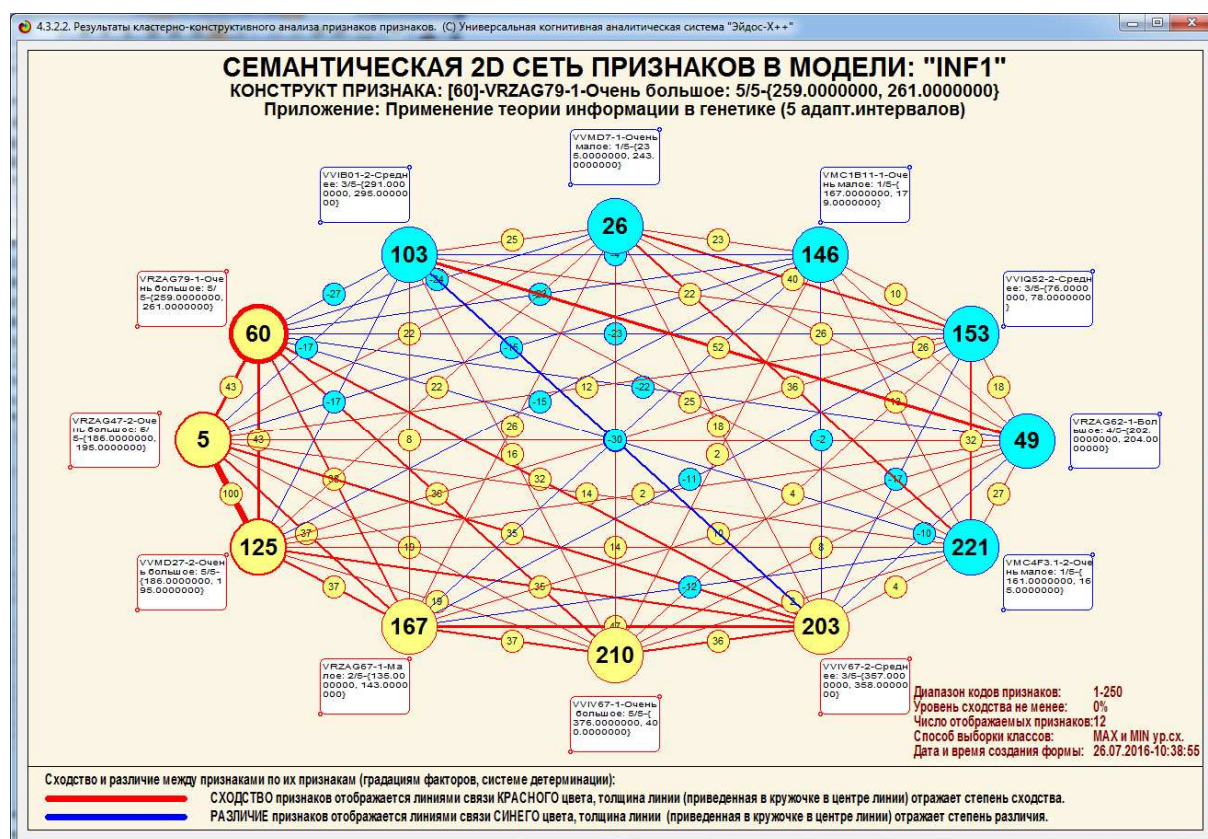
4.3.2.2. Результаты кластерно-конструктивного анализа признаков признаков. (C) Универсальная когнитивная аналитическая система "Эйдос-X++"

СЕМАНТИЧЕСКАЯ 2D СЕТЬ ПРИЗНАКОВ В МОДЕЛИ: "INF1"
КОНСТРУКТ ПРИЗНАКА: [60]-VRZAG79-1-Очень большое: 5/5-{259.0000000, 261.0000000}
Приложение: Применение теории информации в генетике (5 адапт.интервалов)

VVMD7-1-Очень малое: 1/5-{235.0000000, 243.0000000}

VVIB01-2-Среднее: 3/5-{291.0000000, 295.0000000}

VMC1B11-1-Очень малое: 1/5-{167.0000000, 179.0000000}

VRZAG79-1-Очень большое: 5/5-{259.0000000, 261.0000000}

VVIQ52-2-Среднее: 3/5-{76.0000000, 78.0000000}

VRZAG47-2-Очень большое: 5/5-{186.0000000, 195.0000000}

VRZAG62-1-Большое: 4/5-{202.0000000, 204.0000000}

VVMD27-2-Очень большое: 5/5-{186.0000000, 195.0000000}

VMC4F3.1-2-Очень малое: 1/5-{161.0000000, 165.0000000}

VRZAG67-1-Малое: 2/5-{135.0000000, 143.0000000}

VVIV67-2-Среднее: 3/5-{357.0000000, 358.0000000}

VVIV67-1-Очень большое: 5/5-{376.0000000, 400.0000000}

26
103
146
60
153
5
49
125
221
167
210
203

25 23 -4 -27 -24 -23 22 40 10 -17 22 -23 26 -16 52 26 -17 22 12 -22 36 43 -15 25 -13 18 -30 -2 43 8 26 18 32 16 2 -11 -17 100 56 36 32 14 2 4 27 37 35 10 19 14 8 -10 37 35 -12 15 47 4 37 36 3

Диапазон кодов признаков: 1-250
Уровень сходства не менее: 0%
Число отображаемых признаков: 12
Способ выборки классов: MAX и MIN ур.сх.
Дата и время создания формы: 26.07.2016-10:38:55

Сходство и различие между признаками по их признакам (градациям факторов, системе детерминации):
СХОДСТВО признаков отображается линиями связи КРАСНОГО цвета, толщина линии (приведенная в кружочке в центре линии) отражает степень сходства.
РАЗЛИЧИЕ признаков отображается линиями связи СИНЕГО цвета, толщина линии (приведенная в кружочке в центре линии) отражает степень различия.